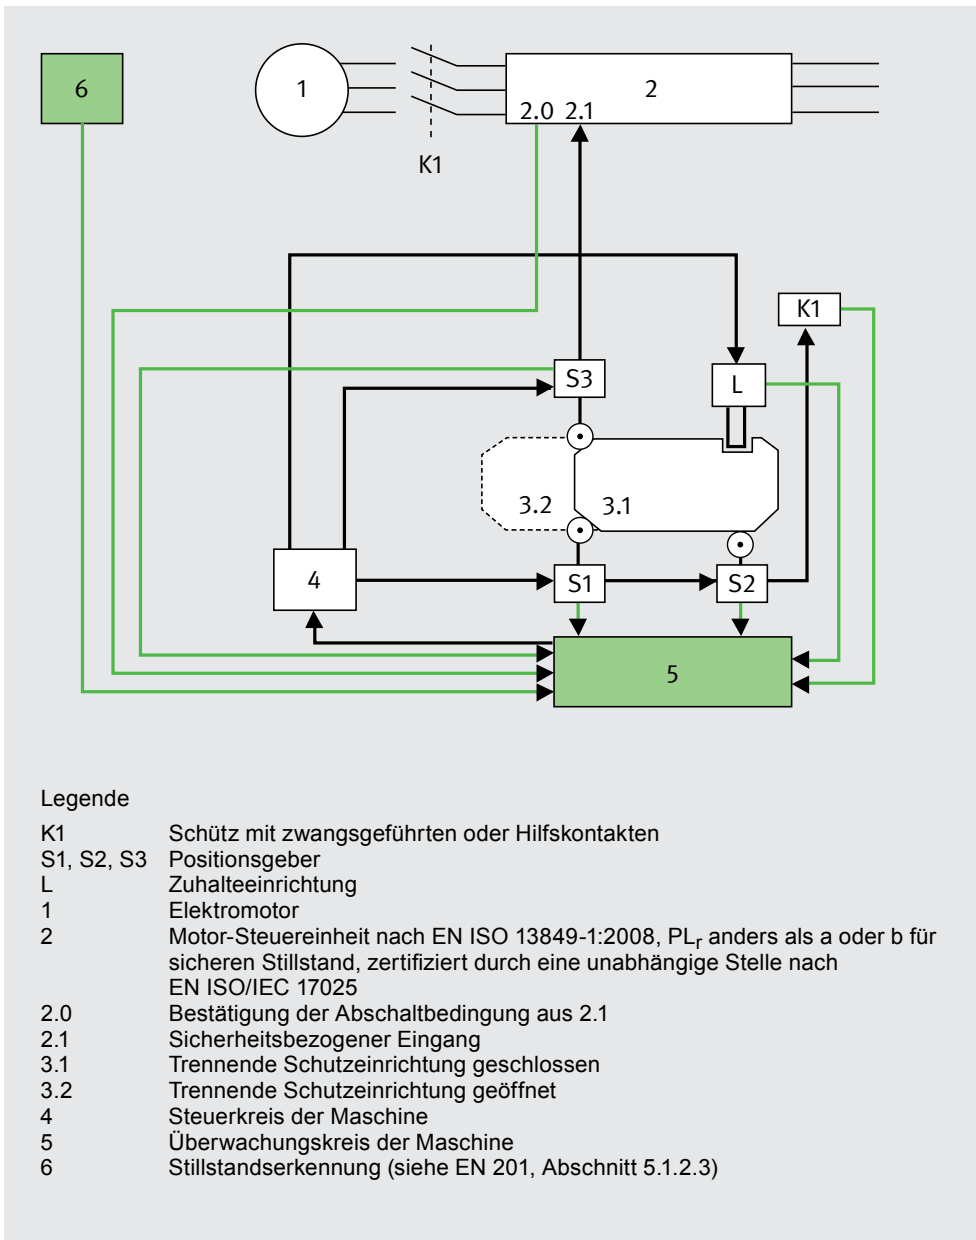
6

1

2

2.0 2.1

K1

K1

S3

L

3.2

3.1

4

S1

S2

5

Legende

| | |
|---|---|
| K1 | Schütz mit zwangsgeführten oder Hilfskontakten |
| S1, S2, S3 | Positionsgeber |
| L | Zuhalteeinrichtung |
| 1 | Elektromotor |
| 2 | Motor-Steuereinheit nach EN ISO 13849-1:2008, $PL_r$ anders als a oder b für sicheren Stillstand, zertifiziert durch eine unabhängige Stelle nach EN ISO/IEC 17025 |
| 2.0 | Bestätigung der Abschaltbedingung aus 2.1 |
| 2.1 | Sicherheitsbezogener Eingang |
| 3.1 | Trennende Schutzeinrichtung geschlossen |
| 3.2 | Trennende Schutzeinrichtung geöffnet |
| 4 | Steuerkreis der Maschine |
| 5 | Überwachungskreis der Maschine |
| 6 | Stillstandserkennung (siehe EN 201, Abschnitt 5.1.2.3) |